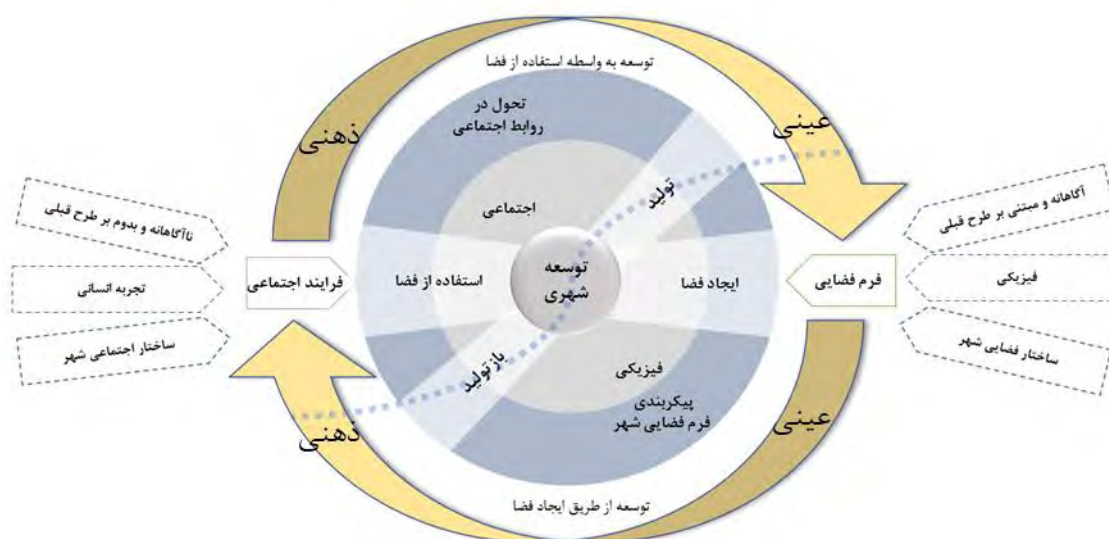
توسعه به واسطه استفاده از فضا

ذهنی

عینی

تحول در روابط اجتماعی

اجتماعی

تولید

ناآگاهانه و بدوم بر طرح قبلی

تجربه انسانی

ساختار اجتماعی شهر

فرایند اجتماعی

استفاده از فضا

توسعه شهری

ایجاد فضا

فرم فضایی

آگاهانه و مبتنی بر طرح قبلی

فیزیکی

ساختار فضایی شهر

بازتولید

فیزیکی

پیکربندی فرم فضایی شهر

ذهنی

عینی

توسعه از طریق ایجاد فضا